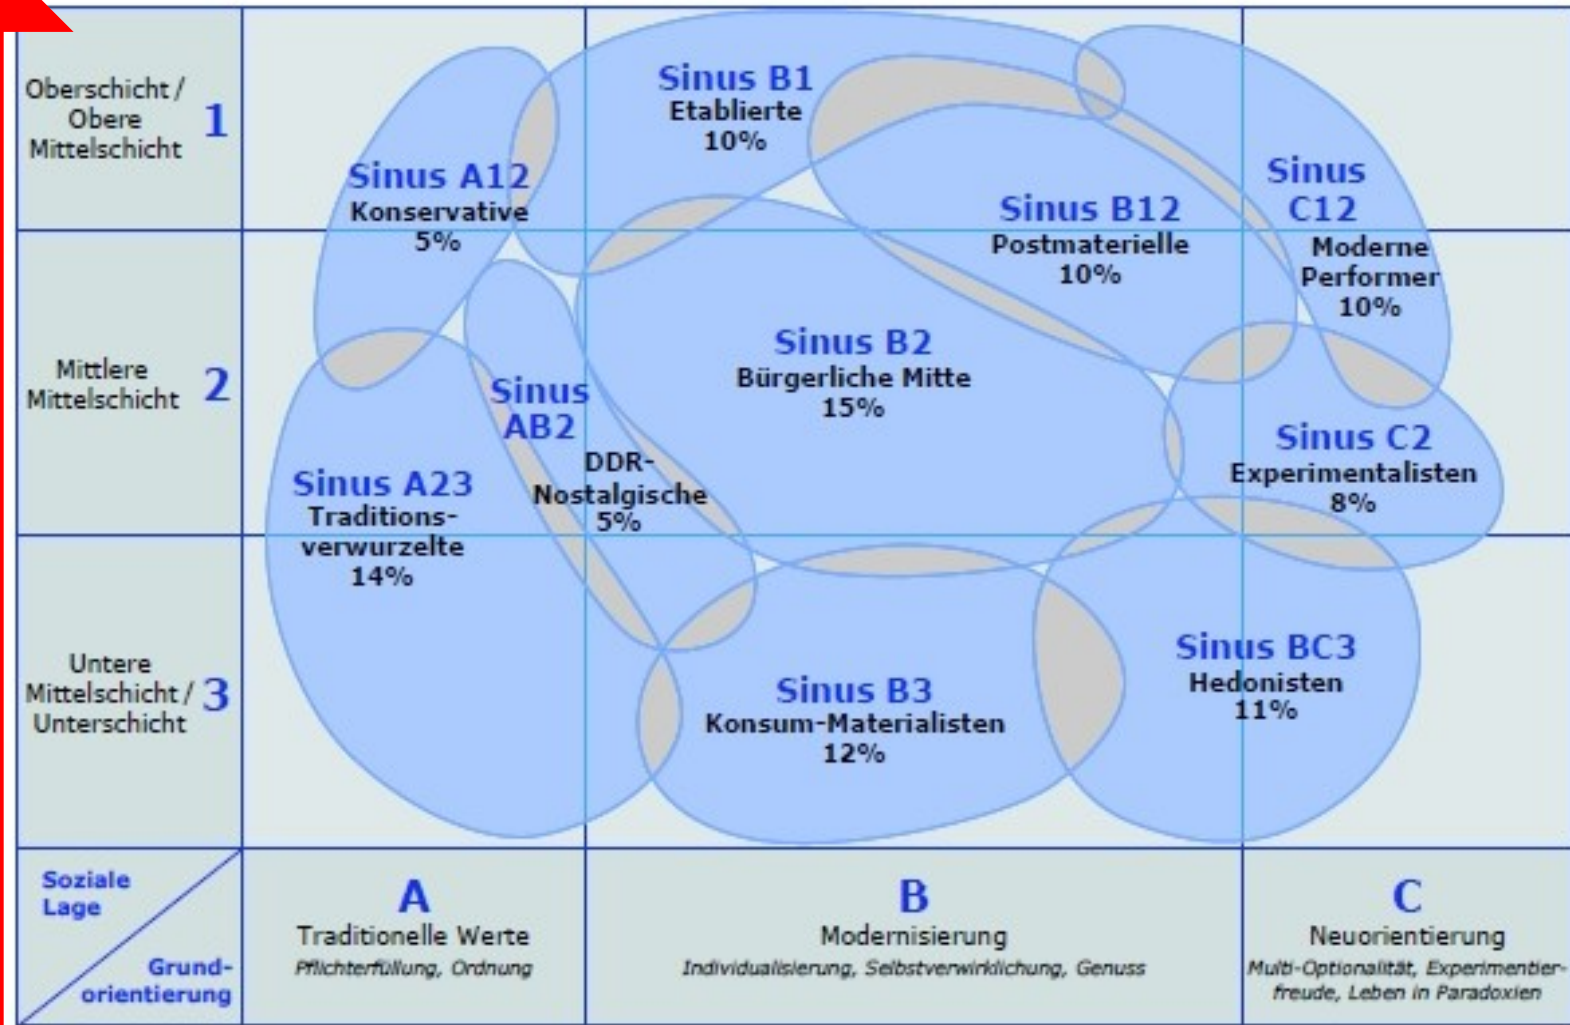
Oberschicht / Obere Mittelschicht 1

Mittlere Mittelschicht 2

Untere Mittelschicht / Unterschicht 3

Sinus B1
Etablierte
10%

Sinus A12
Konservative
5%

Sinus B12
Postmaterielle
10%

Sinus C12
Moderne Performer
10%

Sinus B2
Bürgerliche Mitte
15%

Sinus AB2
DDR-Nostalgische
5%

Sinus A23
Traditionsverwurzelte
14%

Sinus C2
Experimentalisten
8%

Sinus BC3
Hedonisten
11%

Sinus B3
Konsum-Materialisten
12%

Soziale Lage

Grundorientierung

A
Traditionelle Werte
Pflichterfüllung, Ordnung

B
Modernisierung
Individualisierung, Selbstverwirklichung, Genuss

C
Neuorientierung
Multi-Optionalität, Experimentierfreude, Leben in Paradoxien